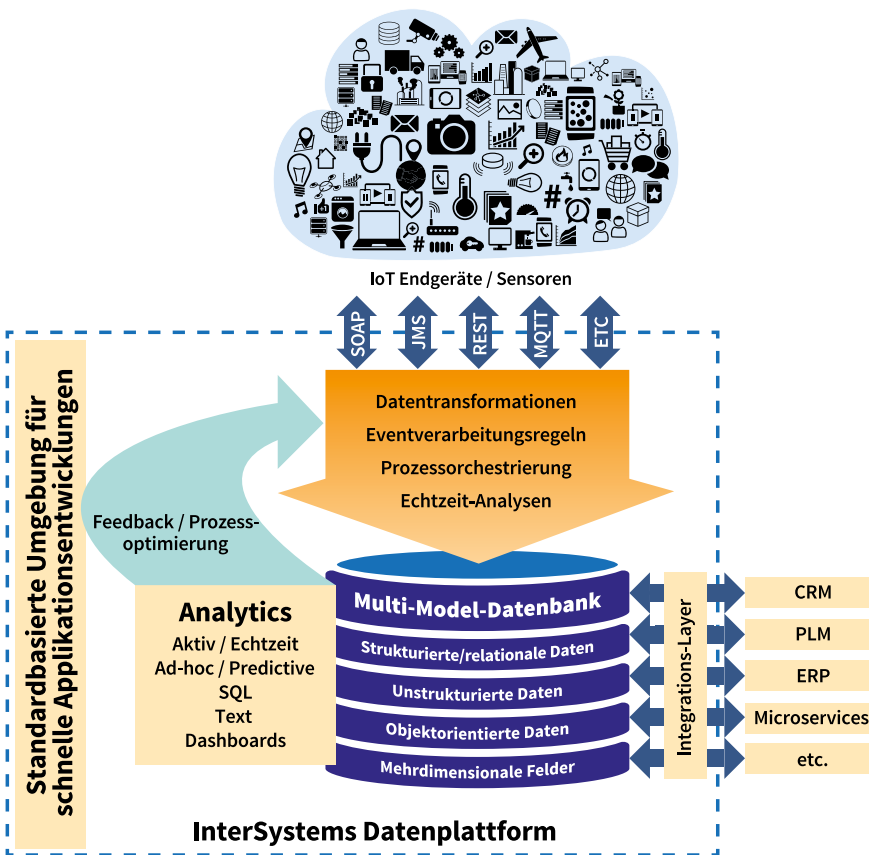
IoT Endgeräte / Sensoren

SOAP
JMS
REST
MQTT
ETC

Standardbasierte Umgebung für schnelle Applikationsentwicklungen

Datentransformationen
Eventverarbeitungsregeln
Prozessorchestrierung
Echtzeit-Analysen

Feedback / Prozessoptimierung

Analytics
Aktiv / Echtzeit
Ad-hoc / Predictive
SQL
Text
Dashboards

Multi-Model-Datenbank
Strukturierte/relationale Daten
Unstrukturierte Daten
Objektorientierte Daten
Mehrdimensionale Felder

Integrations-Layer

CRM
PLM
ERP
Microservices
etc.

InterSystems Datenplattform